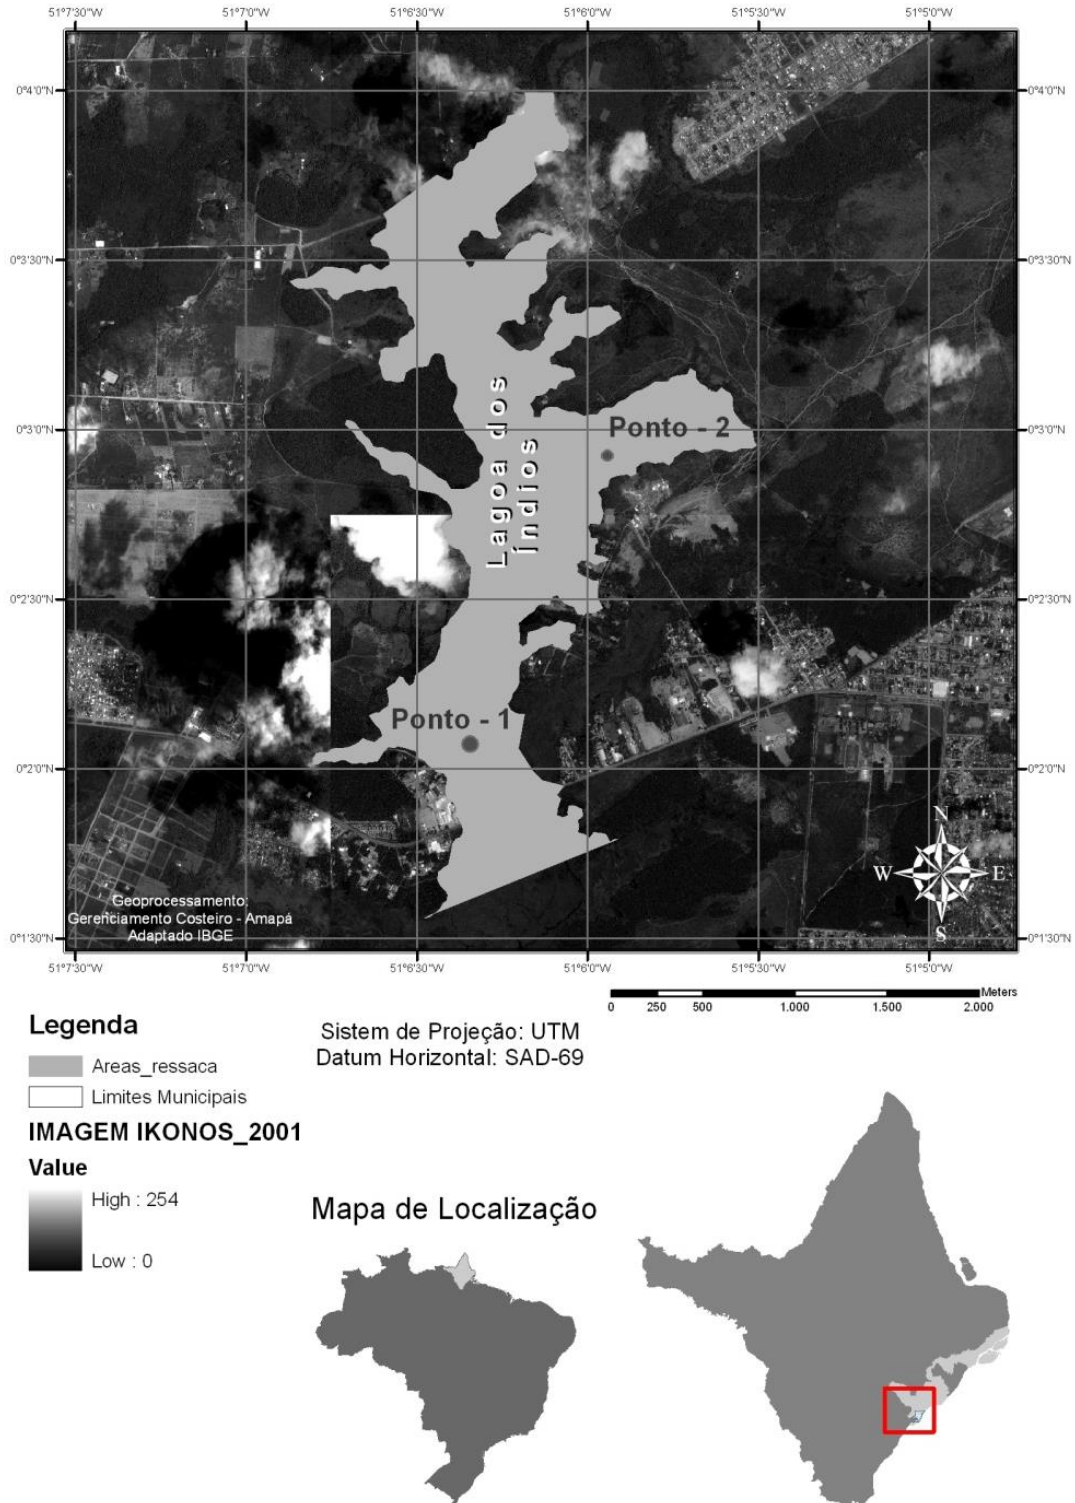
51°7'30"W 51°7'0"W 51°6'30"W 51°6'0"W 51°5'30"W 51°5'0"W

0°4'0"N
0°3'30"N
0°3'0"N
0°2'30"N
0°2'0"N
0°1'30"N

0°4'0"N
0°3'30"N
0°3'0"N
0°2'30"N
0°2'0"N
0°1'30"N

Lagoa dos Índios

Ponto - 2

Ponto - 1

N
W
E
S

Geoprocessamento:
Gerenciamento Costeiro - Amapá
Adaptado IBGE

51°7'30"W 51°7'0"W 51°6'30"W 51°6'0"W 51°5'30"W 51°5'0"W

0 250 500 1.000 1.500 2.000 Meters

Legenda

Areas_ressaca

Limites Municipais

IMAGEM IKONOS_2001

Value

High : 254

Low : 0

Sistem de Projeção: UTM
Datum Horizontal: SAD-69

Mapa de Localização